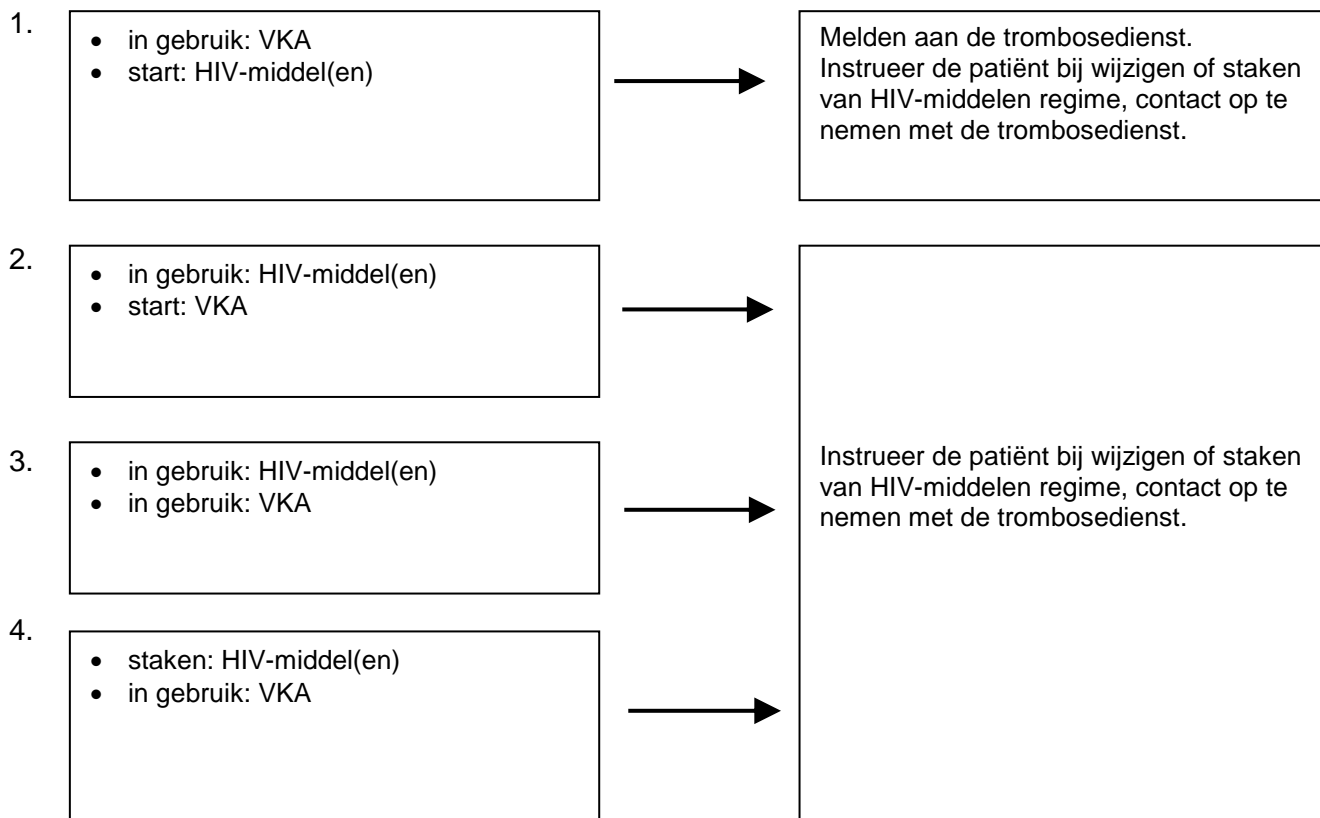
1.
- in gebruik: VKA
- start: HIV-middel(en)

Melden aan de trombosedienst.
Instrueer de patiënt bij wijzigen of staken van HIV-middelen regime, contact op te nemen met de trombosedienst.

2.
- in gebruik: HIV-middel(en)
- start: VKA

3.
- in gebruik: HIV-middel(en)
- in gebruik: VKA

4.
- staken: HIV-middel(en)
- in gebruik: VKA

Instrueer de patiënt bij wijzigen of staken van HIV-middelen regime, contact op te nemen met de trombosedienst.